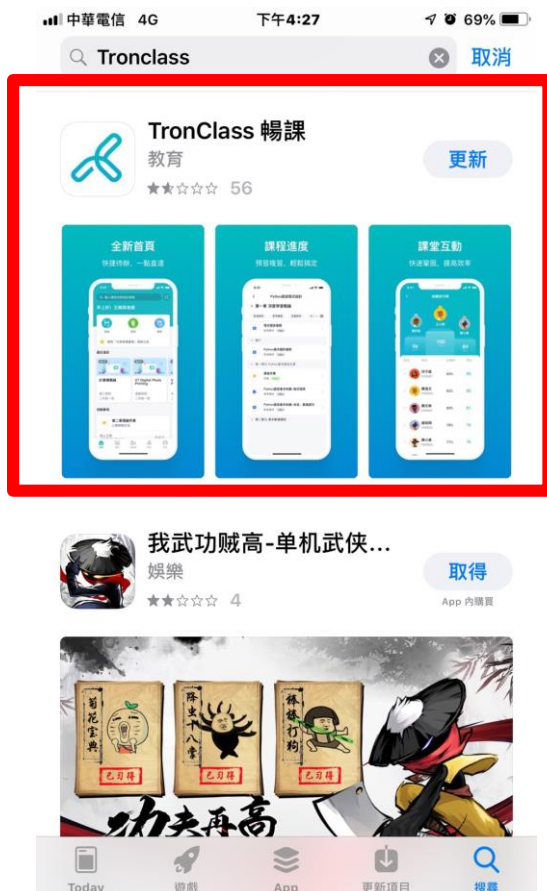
中華電信 4G 下午4:27 69%

Tronclass 取消

TronClass 暢課
教育
56
更新

全新首頁
快捷待辦，一點直達

課程進度
預習複習，輕鬆搞定

課堂互動
快速響應，提高效率

我武功贼高-单机武侠...
娛樂
4
取得
App 內購買

菊花宝典
已习得
降虫十八掌
已习得
打狗棒
已习得
功夫再高

Today 遊戲 App 更新項目 搜尋